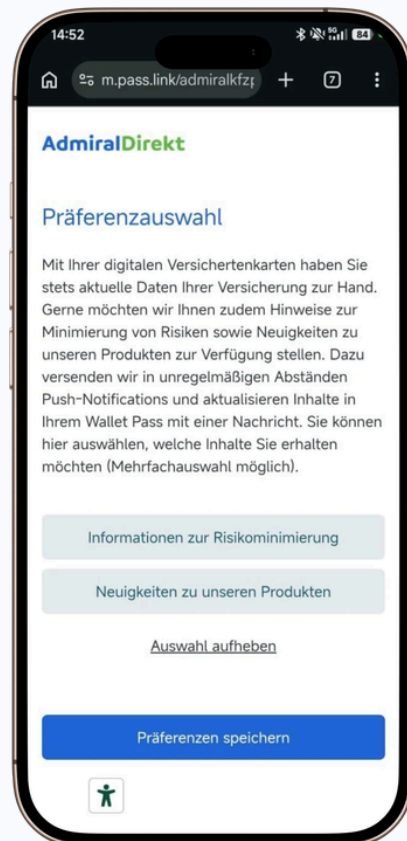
14:52

84

m.pass.link/admiralkfz

7

AdmiralDirekt

Präferenzauswahl

Mit Ihrer digitalen Versichertenkarten haben Sie stets aktuelle Daten Ihrer Versicherung zur Hand. Gerne möchten wir Ihnen zudem Hinweise zur Minimierung von Risiken sowie Neuigkeiten zu unseren Produkten zur Verfügung stellen. Dazu versenden wir in unregelmäßigen Abständen Push-Notifications und aktualisieren Inhalte in Ihrem Wallet Pass mit einer Nachricht. Sie können hier auswählen, welche Inhalte Sie erhalten möchten (Mehrfachauswahl möglich).

Informationen zur Risikominimierung

Neuigkeiten zu unseren Produkten

Auswahl aufheben

Präferenzen speichern